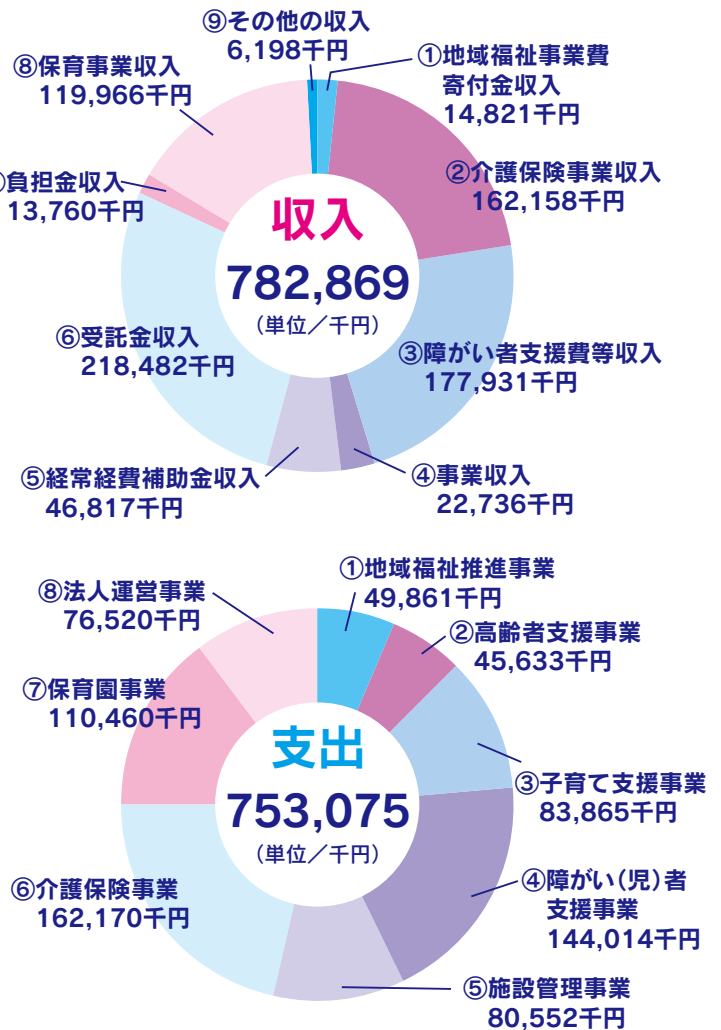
⑨その他の収入
6,198千円

①地域福祉事業費寄付金収入
14,821千円

⑧保育事業収入
119,966千円

②介護保険事業収入
162,158千円

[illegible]負担金収入
13,760千円

収入
782,869
（単位／千円）

⑥受託金収入
218,482千円

③障がい者支援費等収入
177,931千円

⑤経常経費補助金収入
46,817千円

④事業収入
22,736千円

①地域福祉推進事業
49,861千円

⑧法人運営事業
76,520千円

②高齢者支援事業
45,633千円

⑦保育園事業
110,460千円

支出
753,075
（単位／千円）

③子育て支援事業
83,865千円

⑥介護保険事業
162,170千円

④障がい（児）者支援事業
144,014千円

⑤施設管理事業
80,552千円